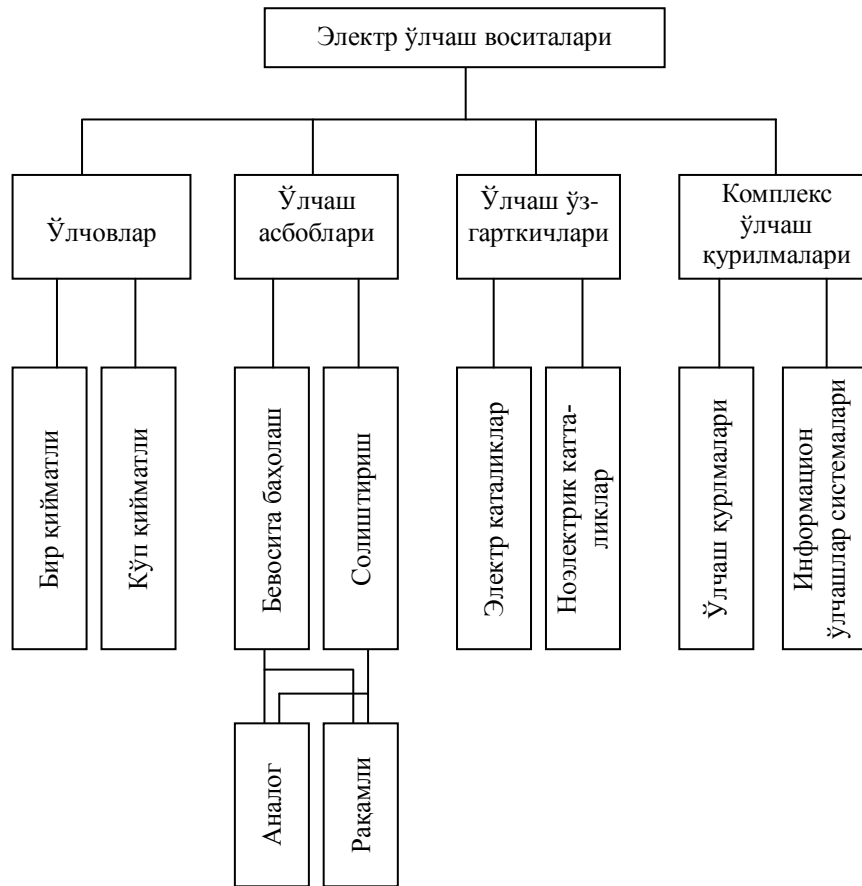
Электр ўлчаш воситалари

Ўлчовлар

Ўлчаш асбоблари

Ўлчаш ўзгарткичлари

Комплекс ўлчаш қурилмалари

Бир қийматли

Кўп қийматли

Бевосита баҳолаш

Солиштириш

Электр каталиклар

Ноэлектрик каталиклар

Ўлчаш қурлмалари

Информацион ўлчашлар системалари

Аналог

Рақамли